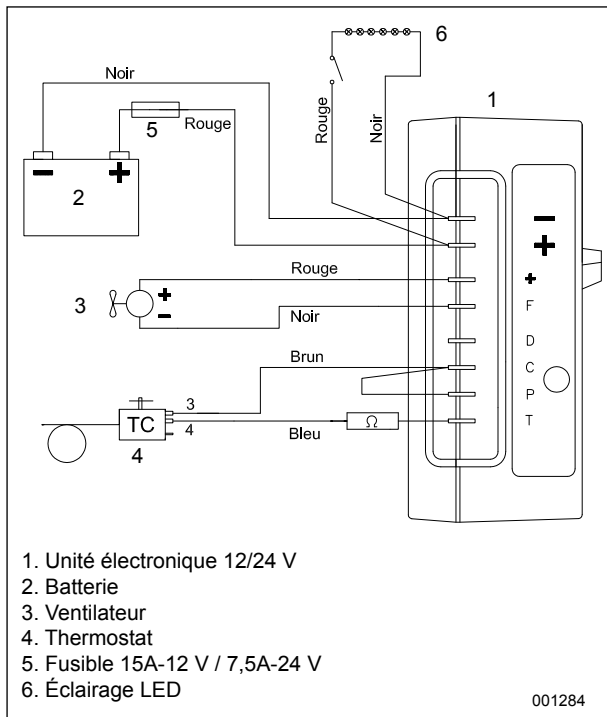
6

Noir

1

5

Rouge

Rouge

Noir

2

−

+

−

+

Rouge

3

+

−

+

F

Noir

D

Brun

C

P

3

T

TC

4

Bleu

Ω

4

1. Unité électronique 12/24 V
2. Batterie
3. Ventilateur
4. Thermostat
5. Fusible 15A-12 V / 7,5A-24 V
6. Éclairage LED

001284